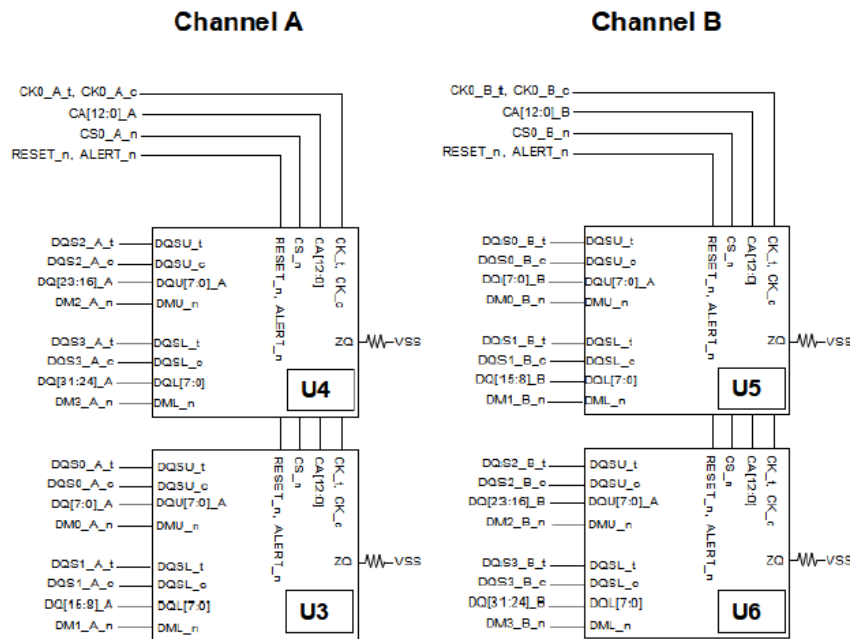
Channel A

Channel B

CK0_A_t, CK0_A_c
CA[12:0]_A
CS0_A_n
RESET_n, ALERT_n

DQS2_A_t
DQS2_A_c
DQ[23:16]_A
DM2_A_n

DQS3_A_t
DQS3_A_c
DQ[31:24]_A
DM3_A_n

DQSU_t
DQSU_c
DQU[7:0]_A
DMU_n

DQSL_t
DQSL_c
DQL[7:0]
DML_n

RESET_n, ALERT_n
CS_n
CA[12:0]
CK_t, CK_c

ZQ
VSS

U4

DQS0_A_t
DQS0_A_c
DQ[7:0]_A
DM0_A_n

DQS1_A_t
DQS1_A_c
DQ[15:8]_A
DM1_A_n

DQSU_t
DQSU_c
DQU[7:0]_A
DMU_n

DQSL_t
DQSL_c
DQL[7:0]
DML_n

RESET_n, ALERT_n
CS_n
CA[12:0]
CK_t, CK_c

ZQ
VSS

U3

CK0_B_t, CK0_B_c
CA[12:0]_B
CS0_B_n
RESET_n, ALERT_n

DQS0_B_t
DQS0_B_c
DQ[7:0]_B
DM0_B_n

DQS1_B_t
DQS1_B_c
DQ[15:8]_B
DM1_B_n

DQSU_t
DQSU_c
DQU[7:0]_A
DMU_n

DQSL_t
DQSL_c
DQL[7:0]
DML_n

RESET_n, ALERT_n
CS_n
CA[12:0]
CK_t, CK_c

ZQ
VSS

U5

DQS2_B_t
DQS2_B_c
DQ[23:16]_B
DM2_B_n

DQS3_B_t
DQS3_B_c
DQ[31:24]_B
DM3_B_n

DQSU_t
DQSU_c
DQU[7:0]_A
DMU_n

DQSL_t
DQSL_c
DQL[7:0]
DML_n

RESET_n, ALERT_n
CS_n
CA[12:0]
CK_t, CK_c

ZQ
VSS

U6